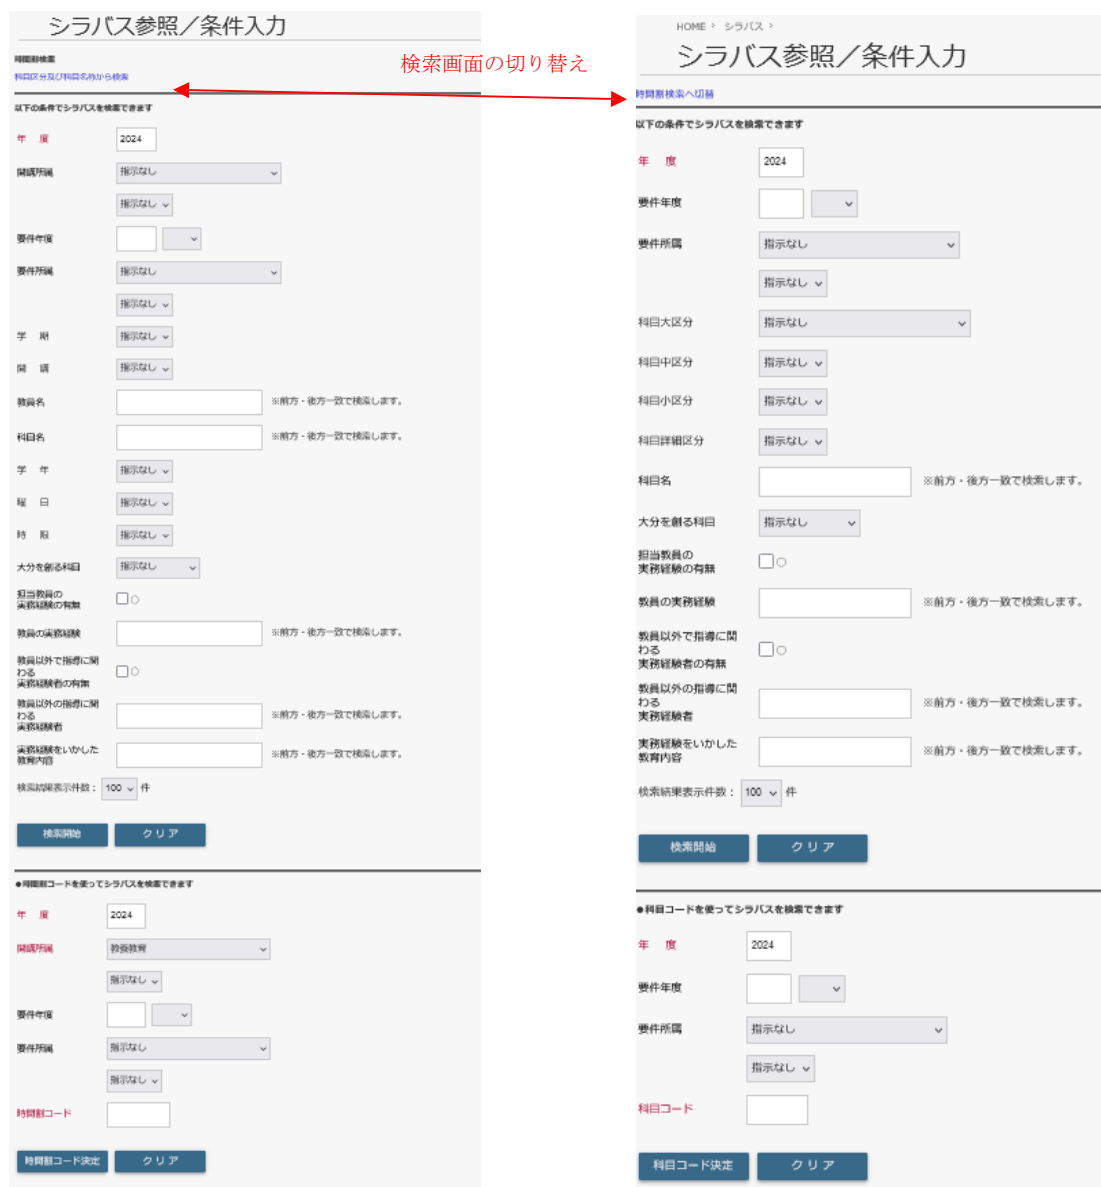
シラバス参照／条件入力

時間割検索

科目区分及び科目名称から検索

検索画面の切り替え

以下の条件でシラバスを検索できます

年　度 2024

開講所属 指示なし

指示なし

要件年度

要件所属 指示なし

指示なし

学　期 指示なし

開　講 指示なし

教員名 ※前方・後方一致で検索します。

科目名 ※前方・後方一致で検索します。

学　年 指示なし

曜　日 指示なし

時　限 指示なし

大分を創る科目 指示なし

担当教員の実務経験の有無 ○

教員の実務経験 ※前方・後方一致で検索します。

教員以外で指導に関わる実務経験者の有無 ○

教員以外の指導に関わる実務経験者 ※前方・後方一致で検索します。

実務経験をいかした教育内容 ※前方・後方一致で検索します。

検索結果表示件数： 100 件

検索開始　クリア

●時間割コードを使ってシラバスを検索できます

年　度 2024

開講所属 教養教育

指示なし

要件年度

要件所属 指示なし

指示なし

時間割コード

時間割コード決定　クリア

HOME ＞ シラバス ＞

シラバス参照／条件入力

時間割検索へ切替

以下の条件でシラバスを検索できます

年　度 2024

要件年度

要件所属 指示なし

指示なし

科目大区分 指示なし

科目中区分 指示なし

科目小区分 指示なし

科目詳細区分 指示なし

科目名 ※前方・後方一致で検索します。

大分を創る科目 指示なし

担当教員の実務経験の有無 ○

教員の実務経験 ※前方・後方一致で検索します。

教員以外で指導に関わる実務経験者の有無 ○

教員以外の指導に関わる実務経験者 ※前方・後方一致で検索します。

実務経験をいかした教育内容 ※前方・後方一致で検索します。

検索結果表示件数： 100 件

検索開始　クリア

●科目コードを使ってシラバスを検索できます

年　度 2024

要件年度

要件所属 指示なし

指示なし

科目コード

科目コード決定　クリア